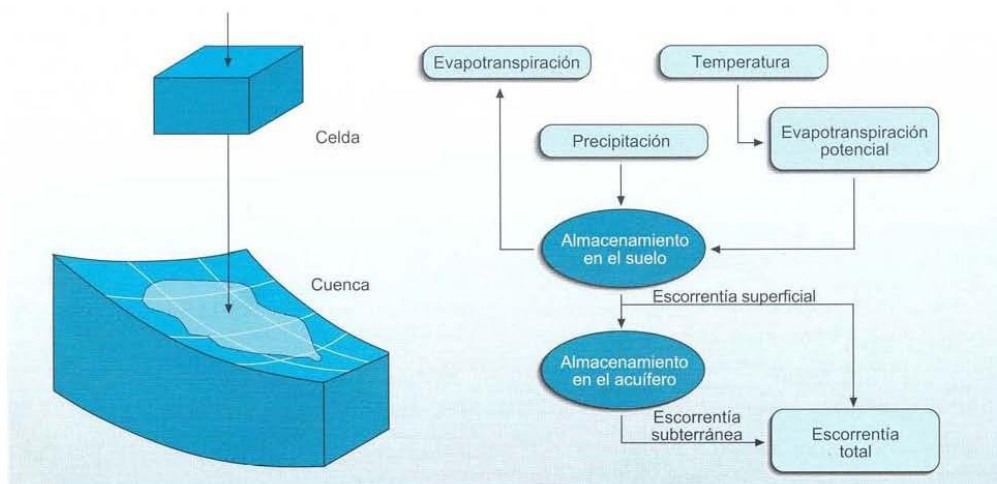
Celda

Cuenca

Evapotranspiración

Temperatura

Precipitación

Evapotranspiración potencial

Almacenamiento en el suelo

Escorrentía superficial

Almacenamiento en el acuífero

Escorrentía subterránea

Escorrentía total